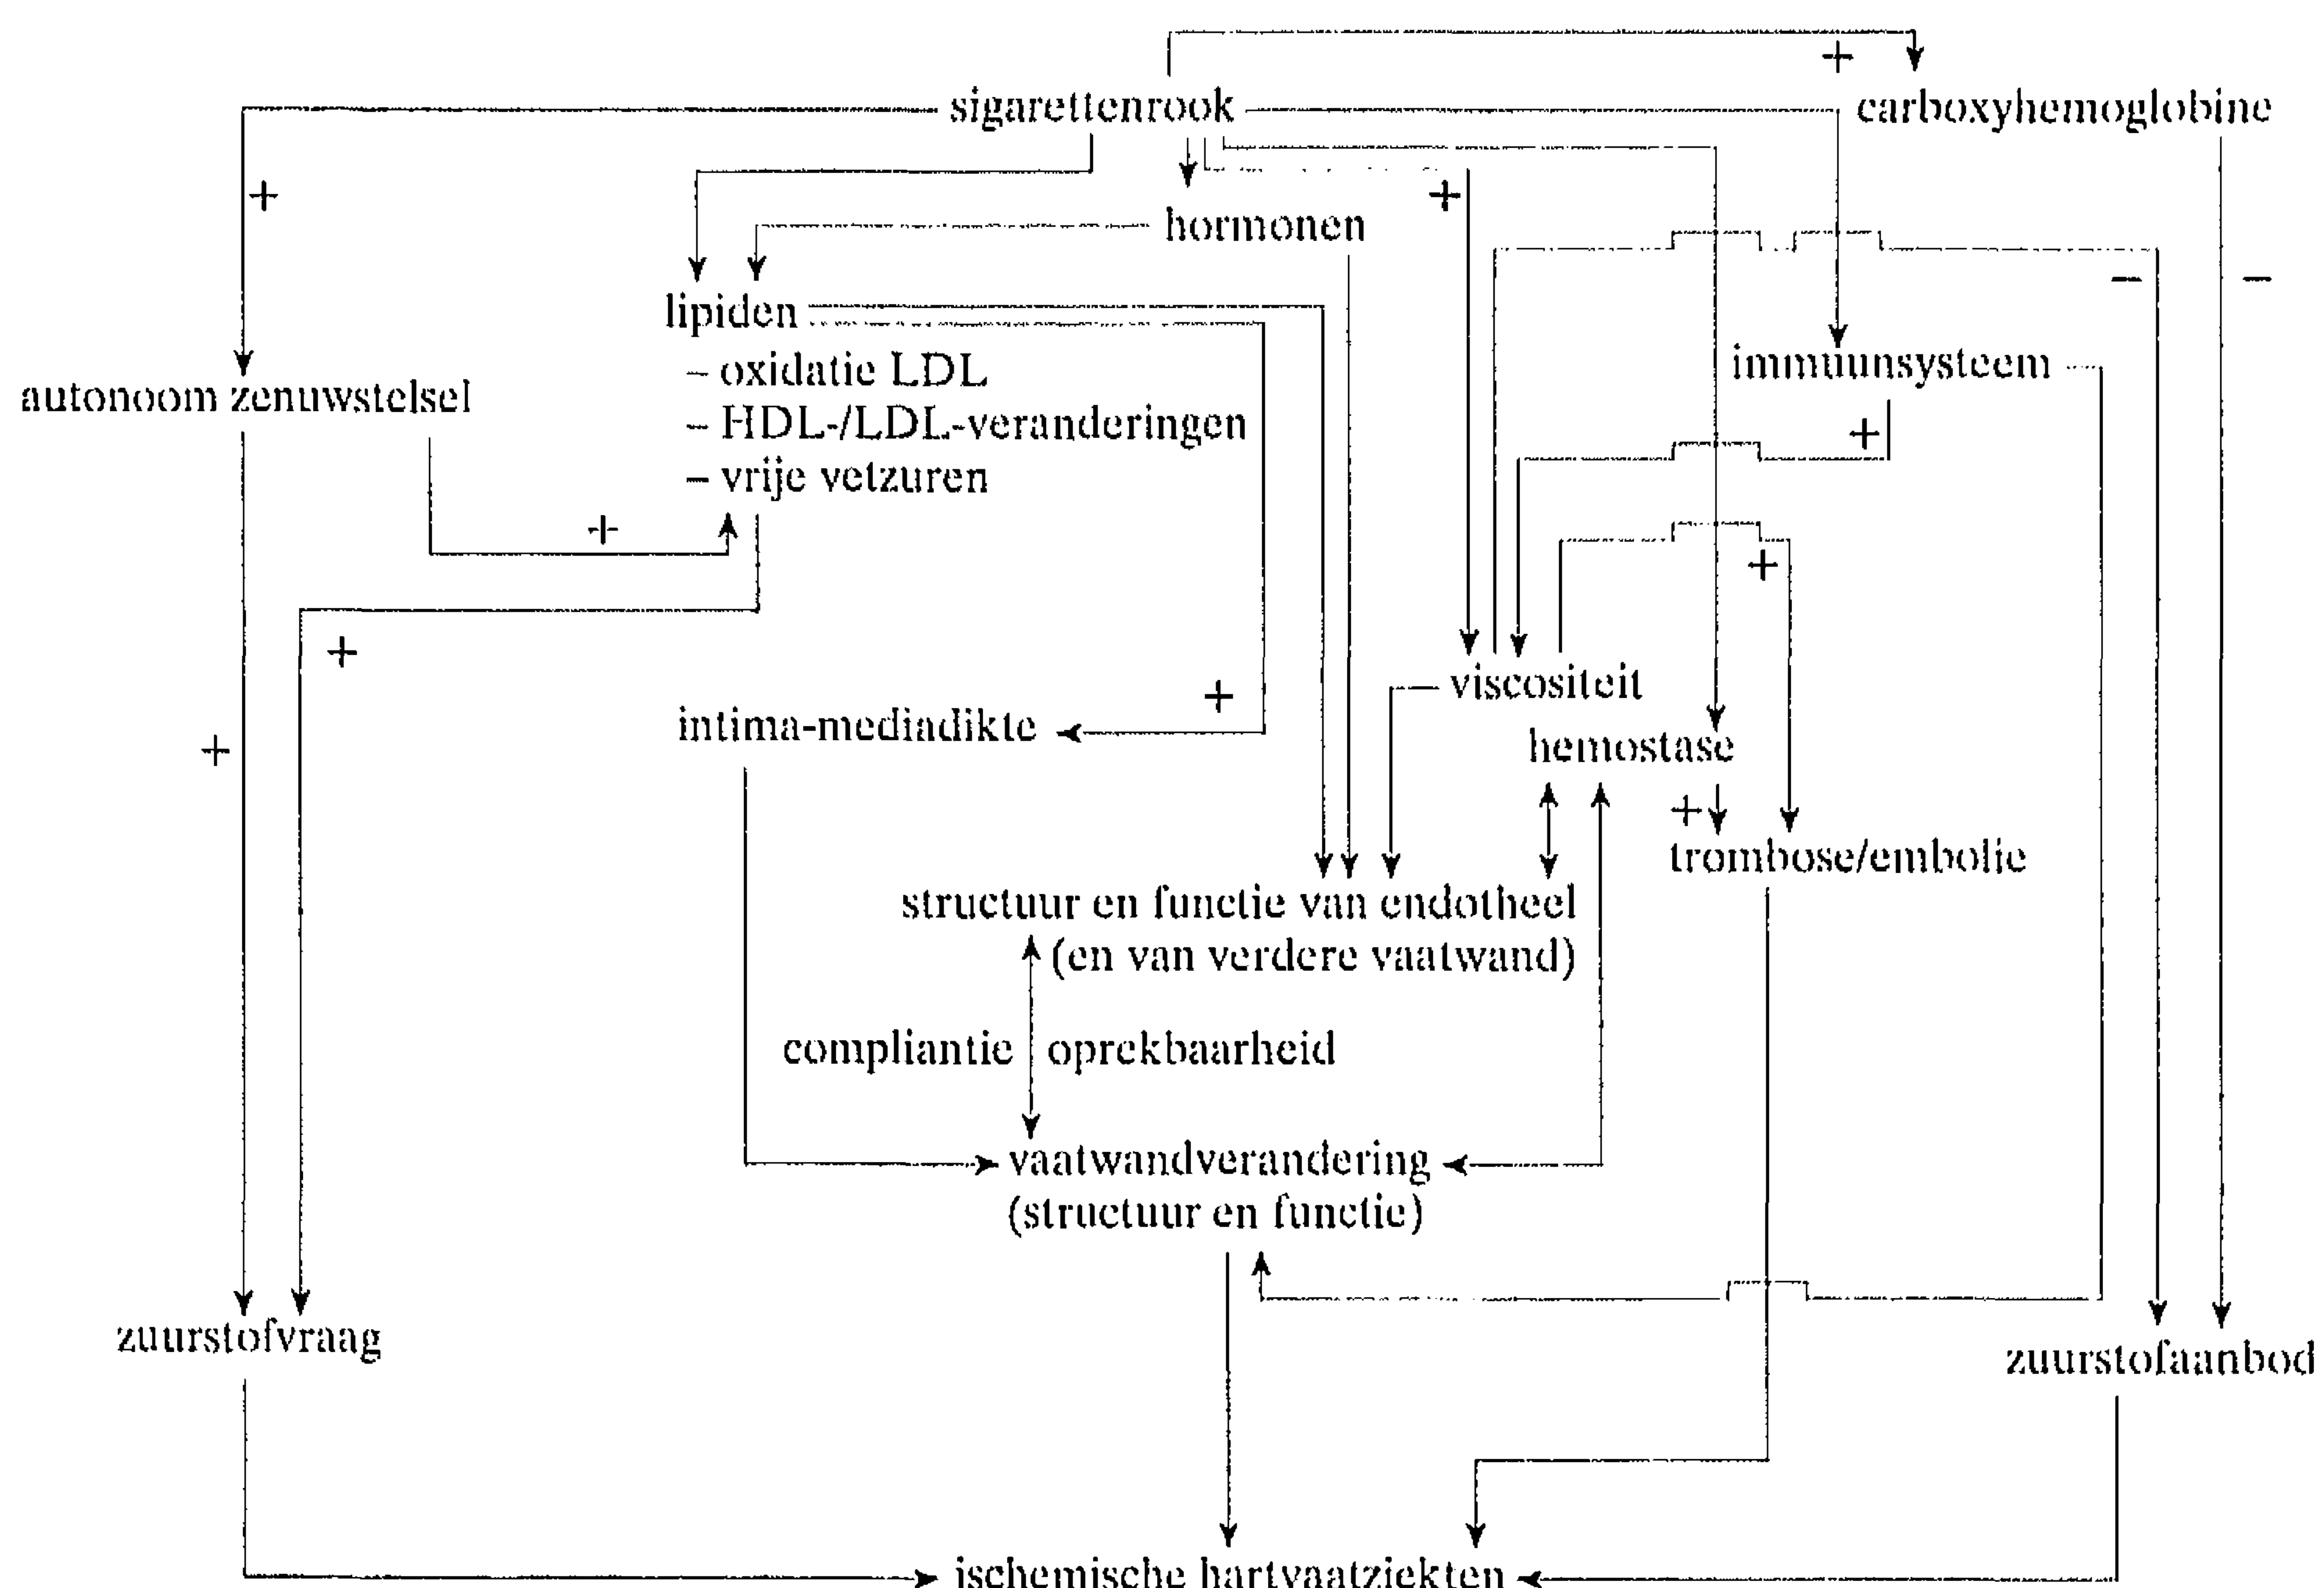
+

sigarettenrook

carboxyhemoglobine

+

hormonen

+

lipiden

– oxidatie LDL

– HDL-/LDL-veranderingen

– vrije vetzuren

–

–

autonoom zenuwstelsel

immuunsysteem

+

+

+

+

+

intima-mediadikte

+

viscositeit

hemostase

+

+

trombose/embolie

structuur en functie van endotheel (en van verdere vaatwand)

compliantie

oprekbaarheid

vaatwandverandering (structuur en functie)

zuurstofvraag

zuurstofaanbod

ischemische hartvaatziekten